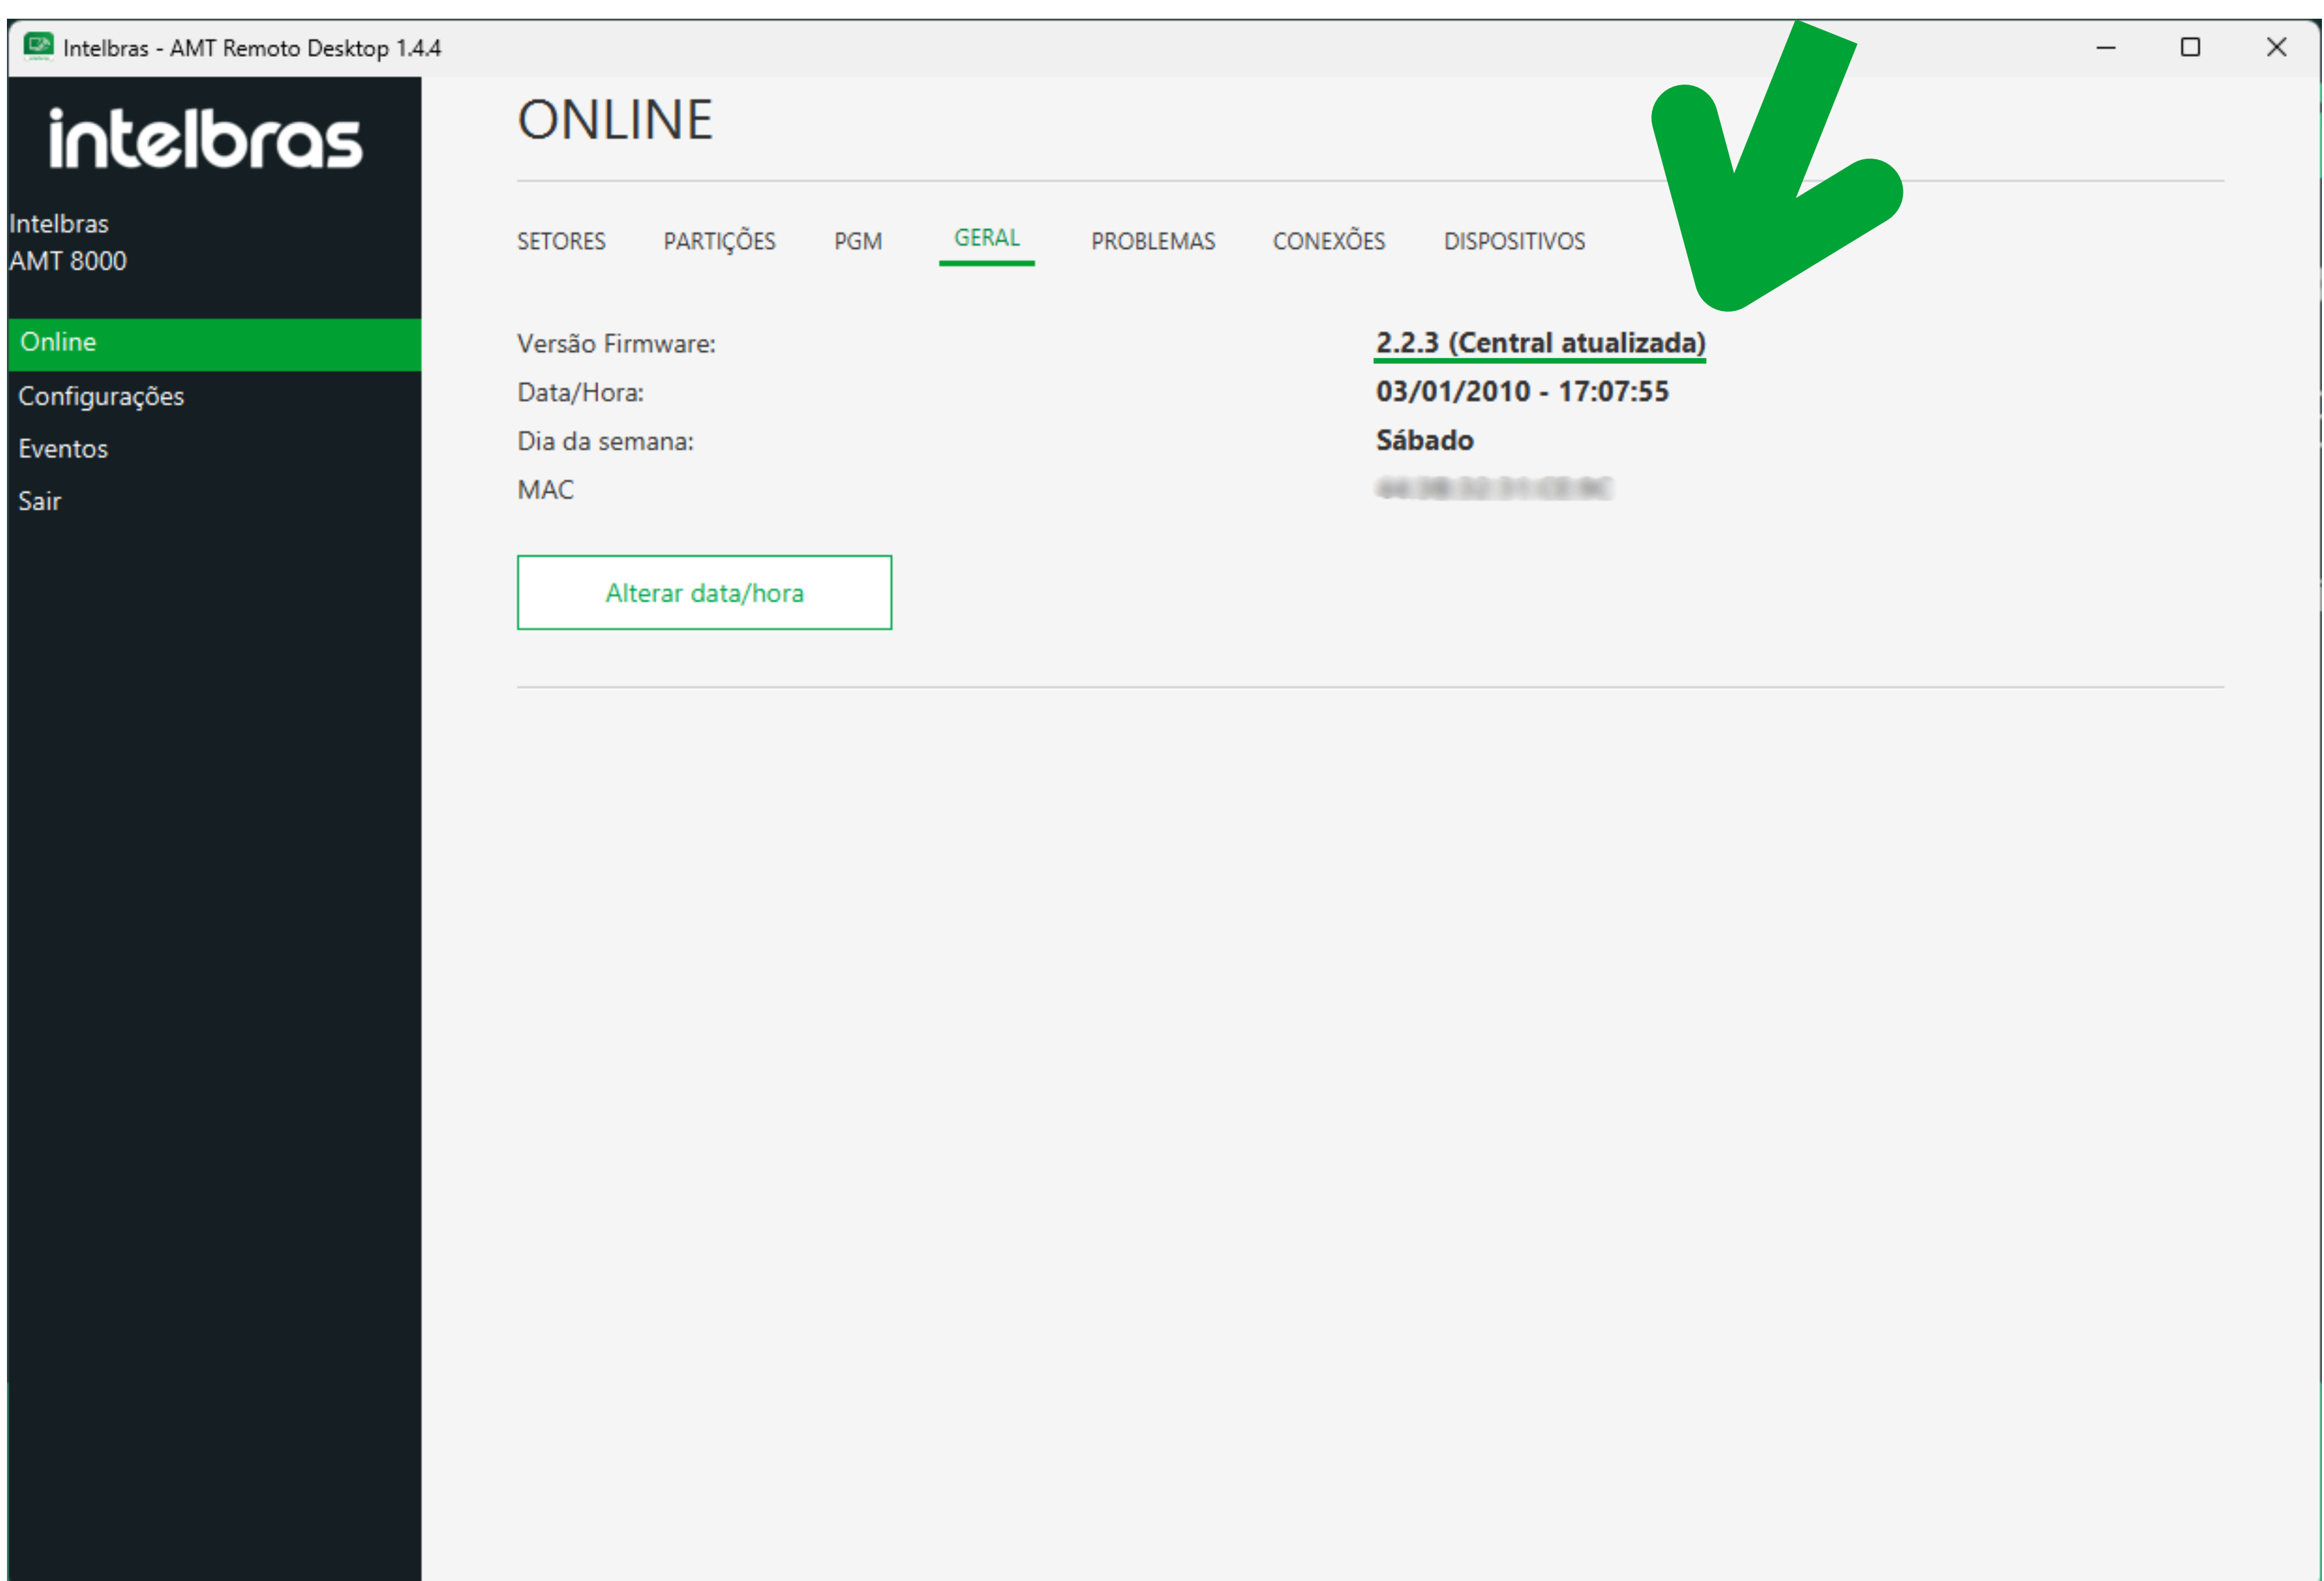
Intelbras - AMT Remoto Desktop 1.4.4

intelbras

Intelbras
AMT 8000

Online
Configurações
Eventos
Sair

ONLINE

SETORES PARTIÇÕES PGM GERAL PROBLEMAS CONEXÕES DISPOSITIVOS

Versão Firmware: 2.2.3 (Central atualizada)
Data/Hora: 03/01/2010 - 17:07:55
Dia da semana: Sábado
MAC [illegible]

Alterar data/hora